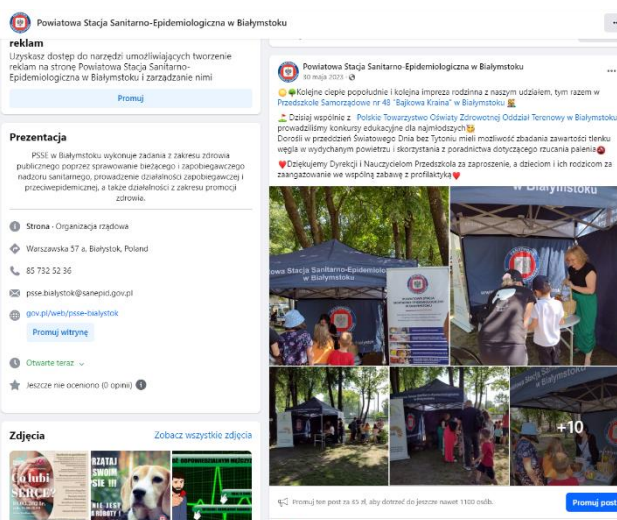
Powiatowa Stacja Sanitarno-Epidemiologiczna w Białymstoku

reklam
Uzyskaj dostęp do narzędzi umożliwiających tworzenie reklam na stronę Powiatowa Stacja Sanitarno-Epidemiologiczna w Białymstoku i zarządzanie nimi

Promuj

Prezentacja

PSSE w Białymstoku wykonuje zadania z zakresu zdrowia publicznego poprzez sprawowanie bieżącego i zapobiegawczego nadzoru sanitarnego, prowadzenie działalności zapobiegawczej i przeciwepidemicznej, a także działalności z zakresu promocji zdrowia.

Strona · Organizacja rządowa

Warszawska 57 a, Białystok, Poland

85 732 52 36

psse.bialystok@sanepid.gov.pl

gov.pl/web/psse-bialystok

Promuj witrynę

Otwarte teraz

Jeszcze nie oceniono (0 opinii)

Zdjęcia

Zobacz wszystkie zdjęcia

Powiatowa Stacja Sanitarno-Epidemiologiczna w Białymstoku
30 maja 2023 ·

Kolejne ciepłe popołudnie i kolejna impreza rodzinna z naszym udziałem, tym razem w Przedszkolu Samorządowe nr 48 "Bajkowa Kraina" w Białymstoku

Dzisiaj wspólnie z Polskie Towarzystwo Oświaty Zdrowotnej Oddział Terenowy w Białymstoku prowadziliśmy konkursy edukacyjne dla najmłodszych
Dorośli w przedziale Światowego Dnia bez Tytoniu mieli możliwość zbadania zawartości tlenku węgla w wydychanym powietrzu i skorzystania z poradnictwa dotyczącego rzucania palenia

Dziękujemy Dyrekcji i Nauczycielom Przedszkola za zaproszenie, a dzieciom i ich rodzicom za zaangażowanie we wspólną zabawę z profilaktyką

Powiatowa Stacja Sanitarno-Epidemiologiczna w Białymstoku

w Białymstoku

+10

Promuj ten post za 85 zł, aby dotrzeć do jeszcze nawet 1100 osób.

Promuj post